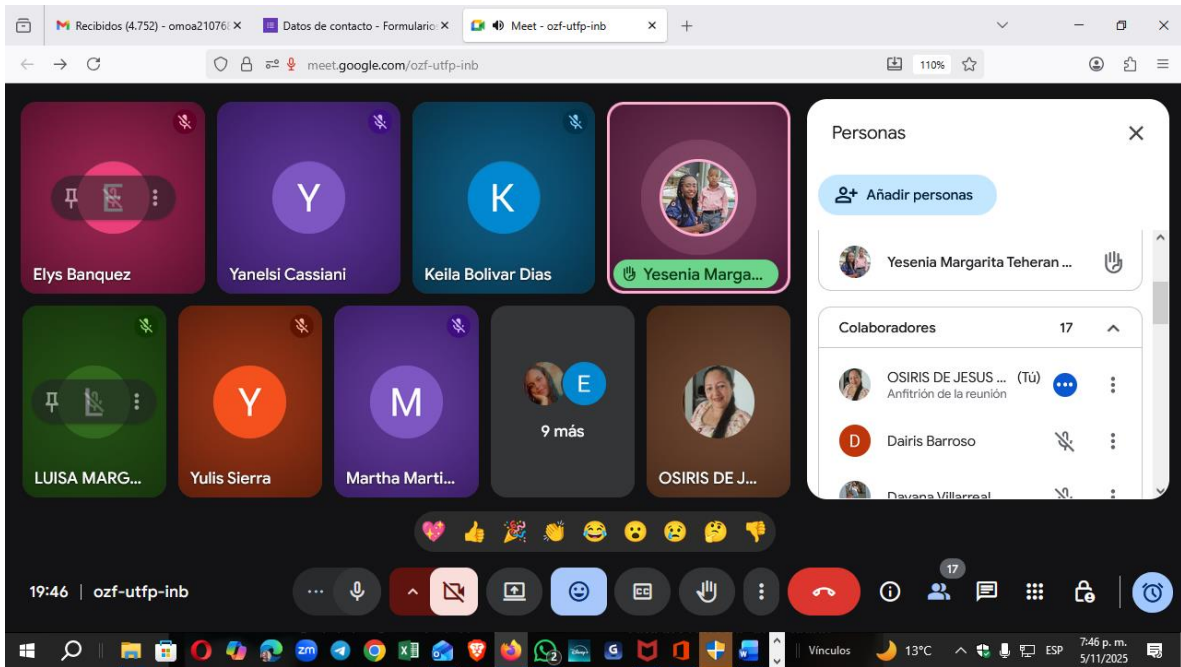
Recibidos (4.752) - omoa21076
Datos de contacto - Formulario
Meet - ozf-utfp-inb
meet.google.com/ozf-utfp-inb
110%

Y
K
Elys Banquez
Yanelsi Cassiani
Keila Bolivar Dias
Yesenia Marga...
Y
M
E
9 más
LUISA MARG...
Yulis Sierra
Martha Marti...
OSIRIS DE J...

Personas
Añadir personas
Yesenia Margarita Teheran ...
Colaboradores 17
OSIRIS DE JESUS ... (Tú)
Anfitrión de la reunión
D
Dairis Barroso
Dayana Villarreal

19:46 | ozf-utfp-inb
17

Vínculos 13°C ESP 7:46 p. m. 5/11/2025